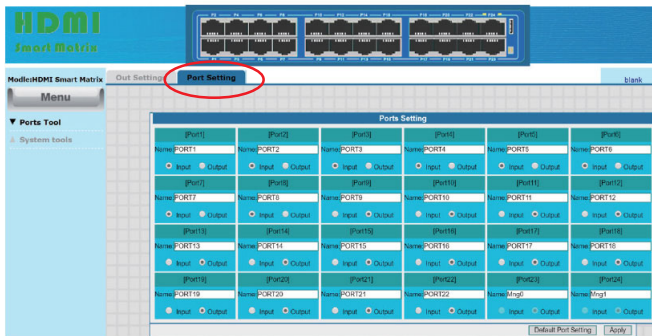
HDMI
Smart Matrix

Modle:HDMI Smart Matrix

Menu

Out Setting
Port Setting

blank

▼ Ports Tool
System tools

Ports Setting

| [Port1] | [Port2] | [Port3] | [Port4] | [Port5] | [Port6] |
|---|---|---|---|---|---|
| Name PORT1 | Name PORT2 | Name PORT3 | Name PORT4 | Name PORT5 | Name PORT6 |
| Input Output | Input Output | Input Output | Input Output | Input Output | Input Output |
| [Port7] | [Port8] | [Port9] | [Port10] | [Port11] | [Port12] |
| Name PORT7 | Name PORT8 | Name PORT9 | Name PORT10 | Name PORT11 | Name PORT12 |
| Input Output | Input Output | Input Output | Input Output | Input Output | Input Output |
| [Port13] | [Port14] | [Port15] | [Port16] | [Port17] | [Port18] |
| Name PORT13 | Name PORT14 | Name PORT15 | Name PORT16 | Name PORT17 | Name PORT18 |
| Input Output | Input Output | Input Output | Input Output | Input Output | Input Output |
| [Port19] | [Port20] | [Port21] | [Port22] | [Port23] | [Port24] |
| Name PORT19 | Name PORT20 | Name PORT21 | Name PORT22 | Name Mng0 | Name Mng1 |
| Input Output | Input Output | Input Output | Input Output | Input Output | Input Output |

Default Port Setting
Apply